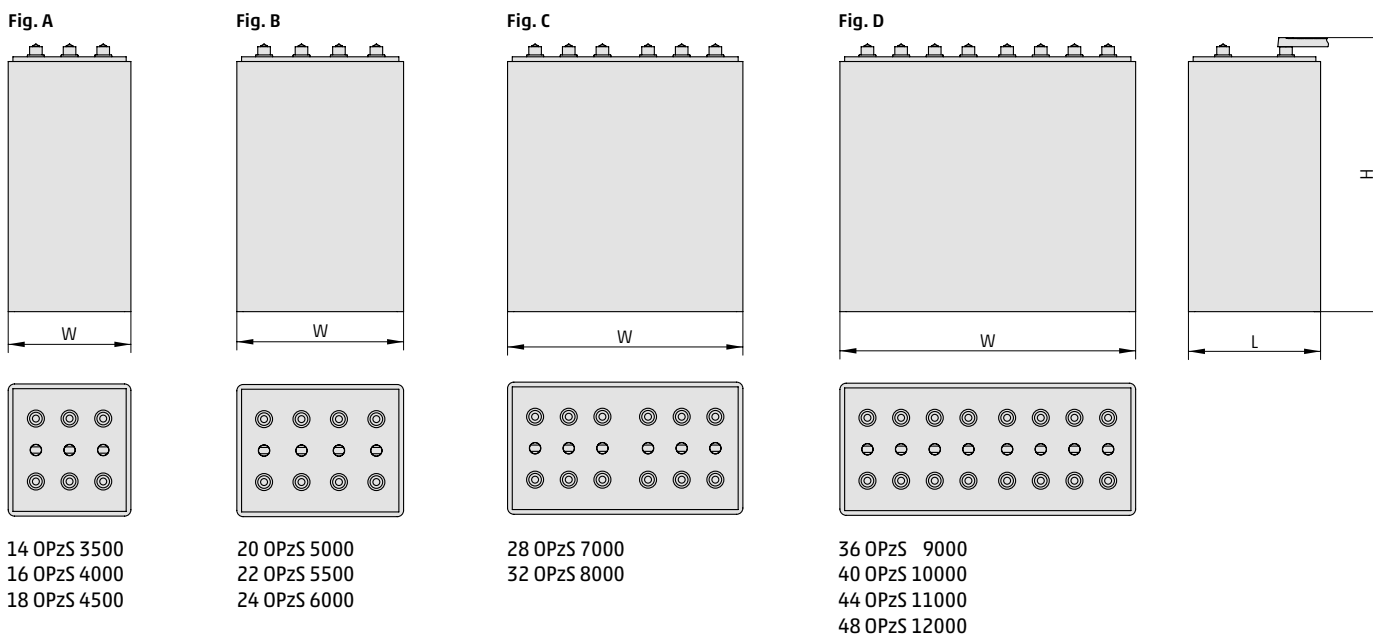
Fig. A

W

14 OPzS 3500
16 OPzS 4000
18 OPzS 4500

Fig. B

W

20 OPzS 5000
22 OPzS 5500
24 OPzS 6000

Fig. C

W

28 OPzS 7000
32 OPzS 8000

Fig. D

W

36 OPzS 9000
40 OPzS 10000
44 OPzS 11000
48 OPzS 12000

H

L